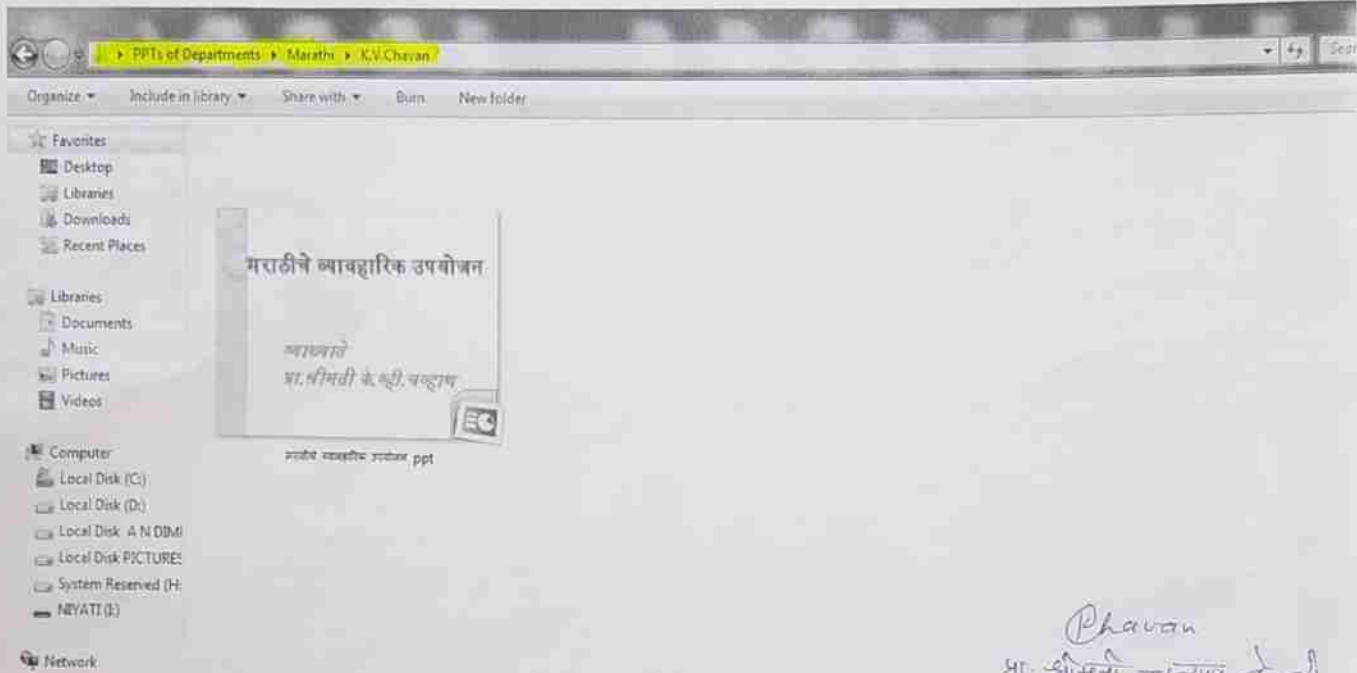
PPTs of Departments ▸ Marathi ▸ K.V.Chavan

Organize ▾ Include in library ▾ Share with ▾ Burn New folder

Favorites
Desktop
Libraries
Downloads
Recent Places

Libraries
Documents
Music
Pictures
Videos

Computer
Local Disk (C:)
Local Disk (D:)
Local Disk A N DIMI
Local Disk PICTURES
System Reserved (H:
NIYATI (I:)

Network

मराठीचे व्यावहारिक उपयोजन

व्याख्याते
प्रा.श्रीमती के.व्ही.चव्हाण

मराठीचे व्यावहारिक उपयोजन.ppt

Chavan
प्रा. श्रीमती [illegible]